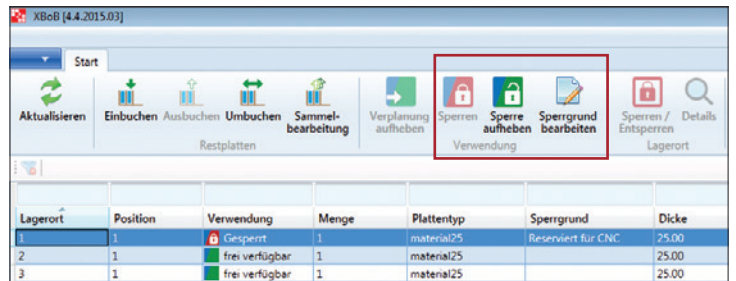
XBoB [4.4.2015.03]

Start

Aktualisieren

Einbuchen Ausbuchen Umbuchen Sammelbearbeitung

Restplatten

Verplanung aufheben

Sperren Sperre aufheben Sperrgrund bearbeiten

Verwendung

Sperren / Entsperren Details

Lagerort

| Lagerort | Position | Verwendung | Menge | Plattentyp | Sperrgrund | Dicke |
|---|---|---|---|---|---|---|
| 1 | 1 | Gesperrt | 1 | material25 | Reserviert für CNC | 25.00 |
| 2 | 1 | frei verfügbar | 1 | material25 | | 25.00 |
| 3 | 1 | frei verfügbar | 1 | material25 | | 25.00 |